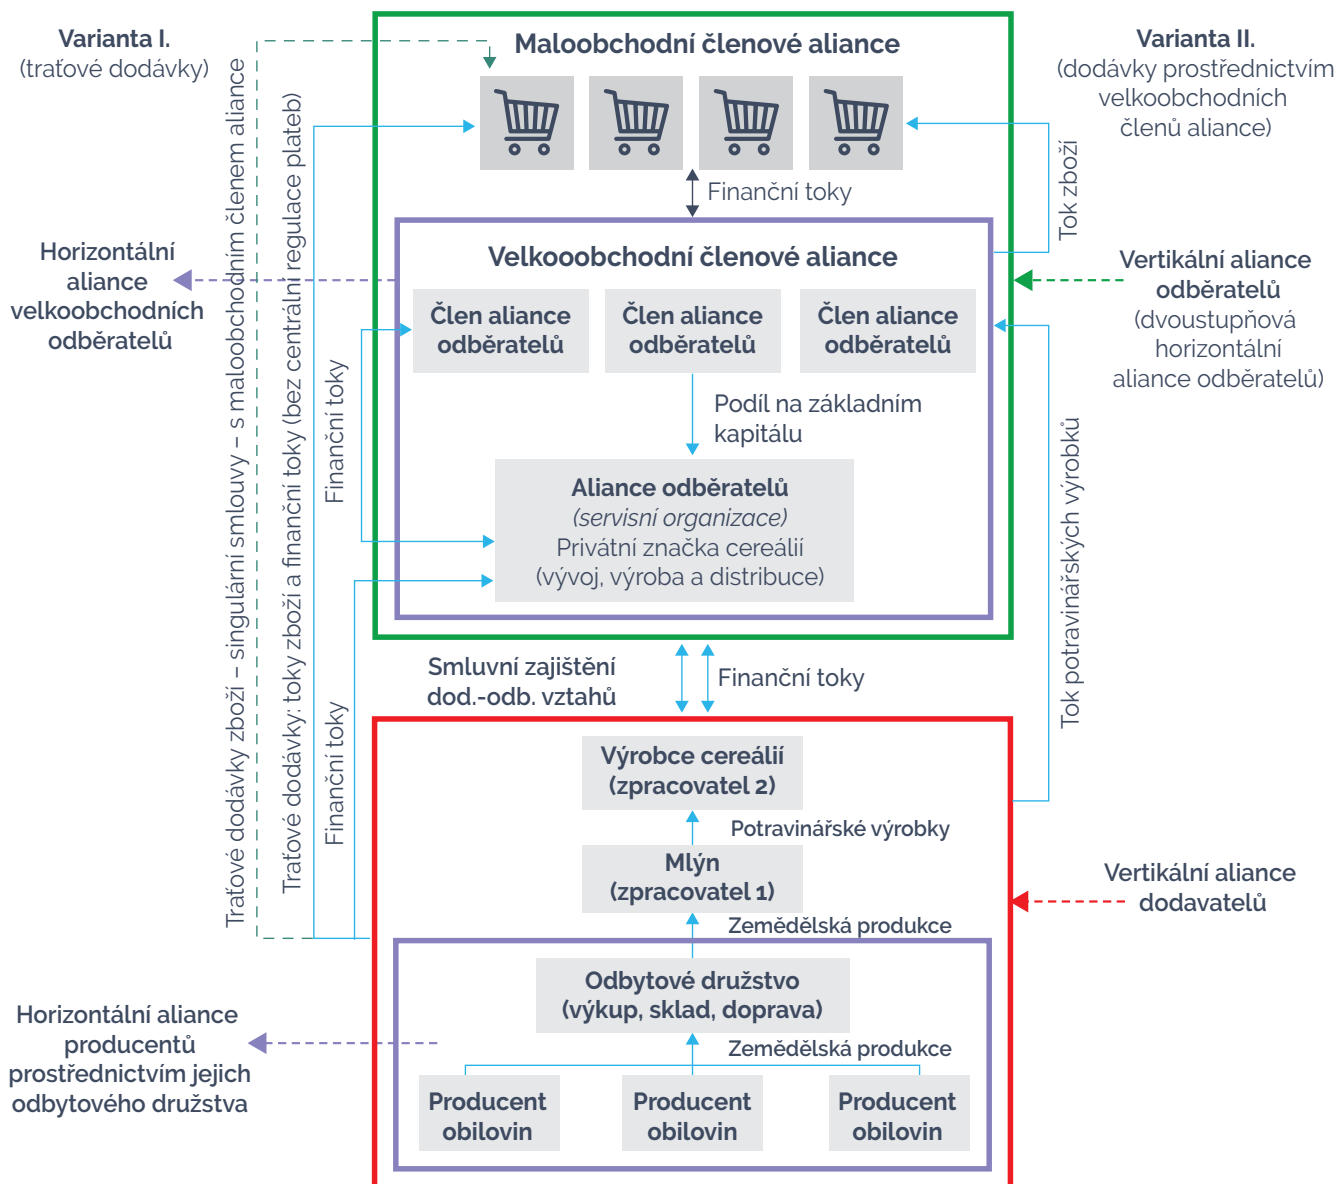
Varianta I.
(traťové dodávky)

Maloobchodní členové aliance

Varianta II.
(dodávky prostřednictvím velkoobchodních členů aliance)

Finanční toky

Tok zboží

Traťové dodávky zboží – singulární smlouvy – s maloobchodním členem aliance

Traťové dodávky: toky zboží a finanční toky (bez centrální regulace plateb)

Horizontální aliance velkoobchodních odběratelů

Velkooobchodní členové aliance

Vertikální aliance odběratelů
(dvoustupňová horizontální aliance odběratelů)

Člen aliance odběratelů

Člen aliance odběratelů

Člen aliance odběratelů

Finanční toky

Podíl na základním kapitálu

Aliance odběratelů
(servisní organizace)
Privátní značka cereálií
(vývoj, výroba a distribuce)

Tok potravinářských výrobků

Smluvní zajištění dod.-odb. vztahů

Finanční toky

Finanční toky

Výrobce cereálií
(zpracovatel 2)

Potravinářské výrobky

Mlýn
(zpracovatel 1)

Vertikální aliance dodavatelů

Zemědělská produkce

Odbytové družstvo
(výkup, sklad, doprava)

Horizontální aliance producentů prostřednictvím jejich odbytového družstva

Zemědělská produkce

Producent obilovin

Producent obilovin

Producent obilovin